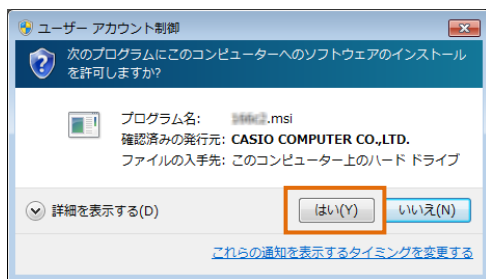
ユーザー アカウント制御

次のプログラムにこのコンピューターへのソフトウェアのインストールを許可しますか?

プログラム名: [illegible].msi
確認済みの発行元: CASIO COMPUTER CO.,LTD.
ファイルの入手先: このコンピューター上のハード ドライブ

詳細を表示する(D)

はい(Y)

いいえ(N)

これらの通知を表示するタイミングを変更する